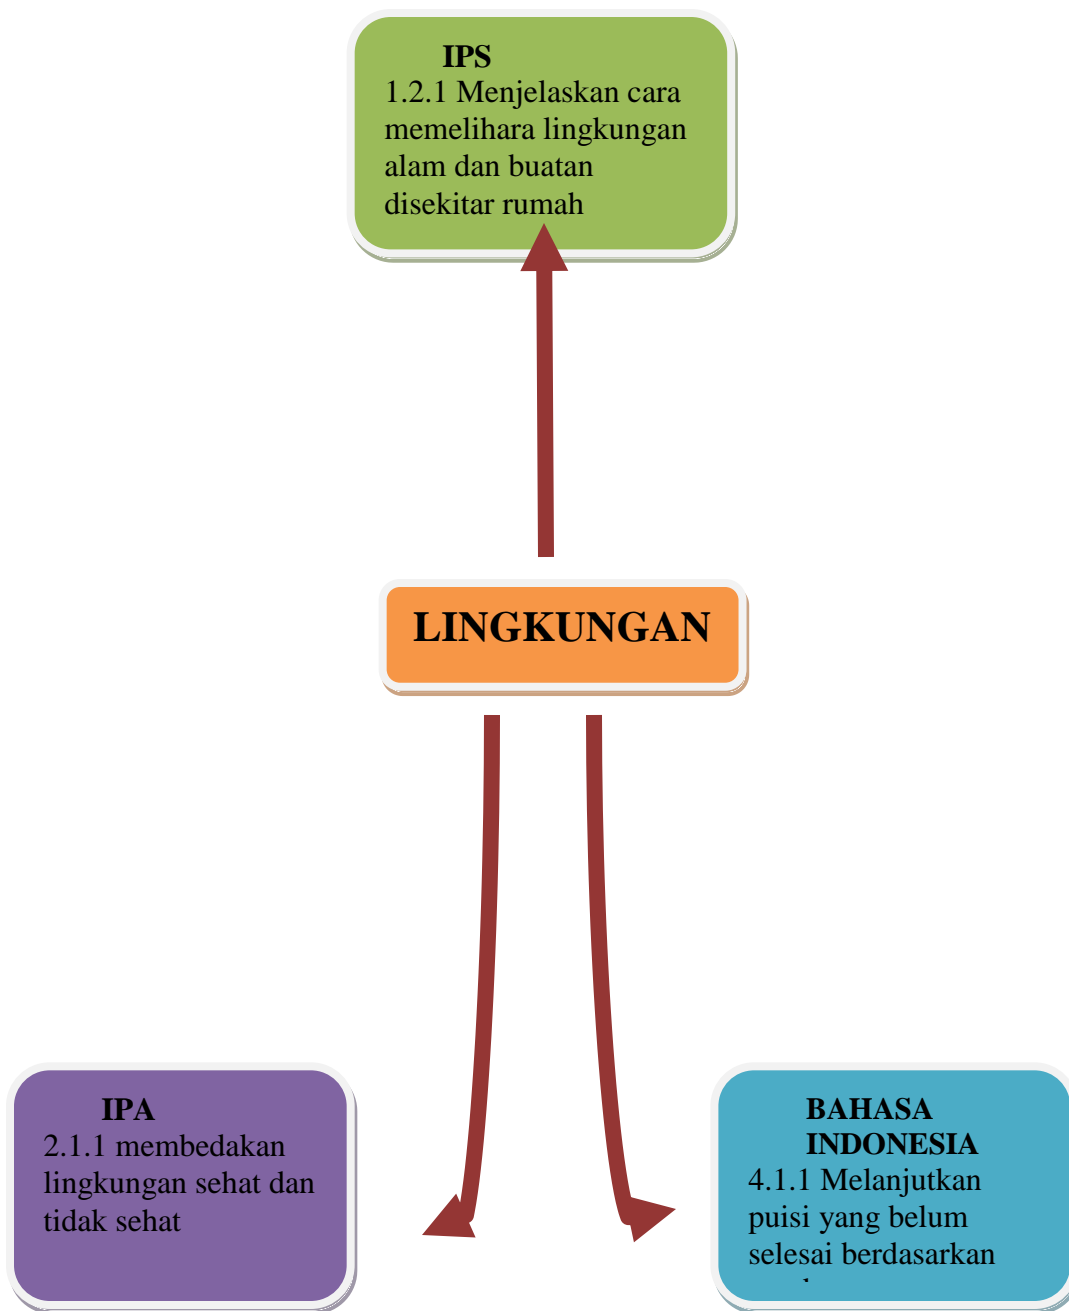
IPS
1.2.1 Menjelaskan cara memelihara lingkungan alam dan buatan disekitar rumah

LINGKUNGAN

IPA
2.1.1 membedakan lingkungan sehat dan tidak sehat

BAHASA INDONESIA
4.1.1 Melanjutkan puisi yang belum selesai berdasarkan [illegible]